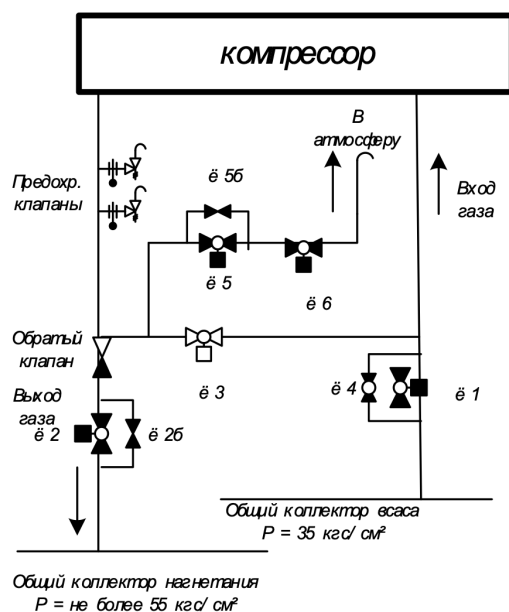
компрессор

В атмосферу

Предохр. клапаны

ё 5б

Вход газа

ё 5

ё 6

Обратый клапан

ё 3

ё 4

ё 1

Выход газа

ё 2

ё 2б

Общий коллектор всаса
P = 35 кгс/ см²

Общий коллектор нагнетания
P = не более 55 кгс/ см²